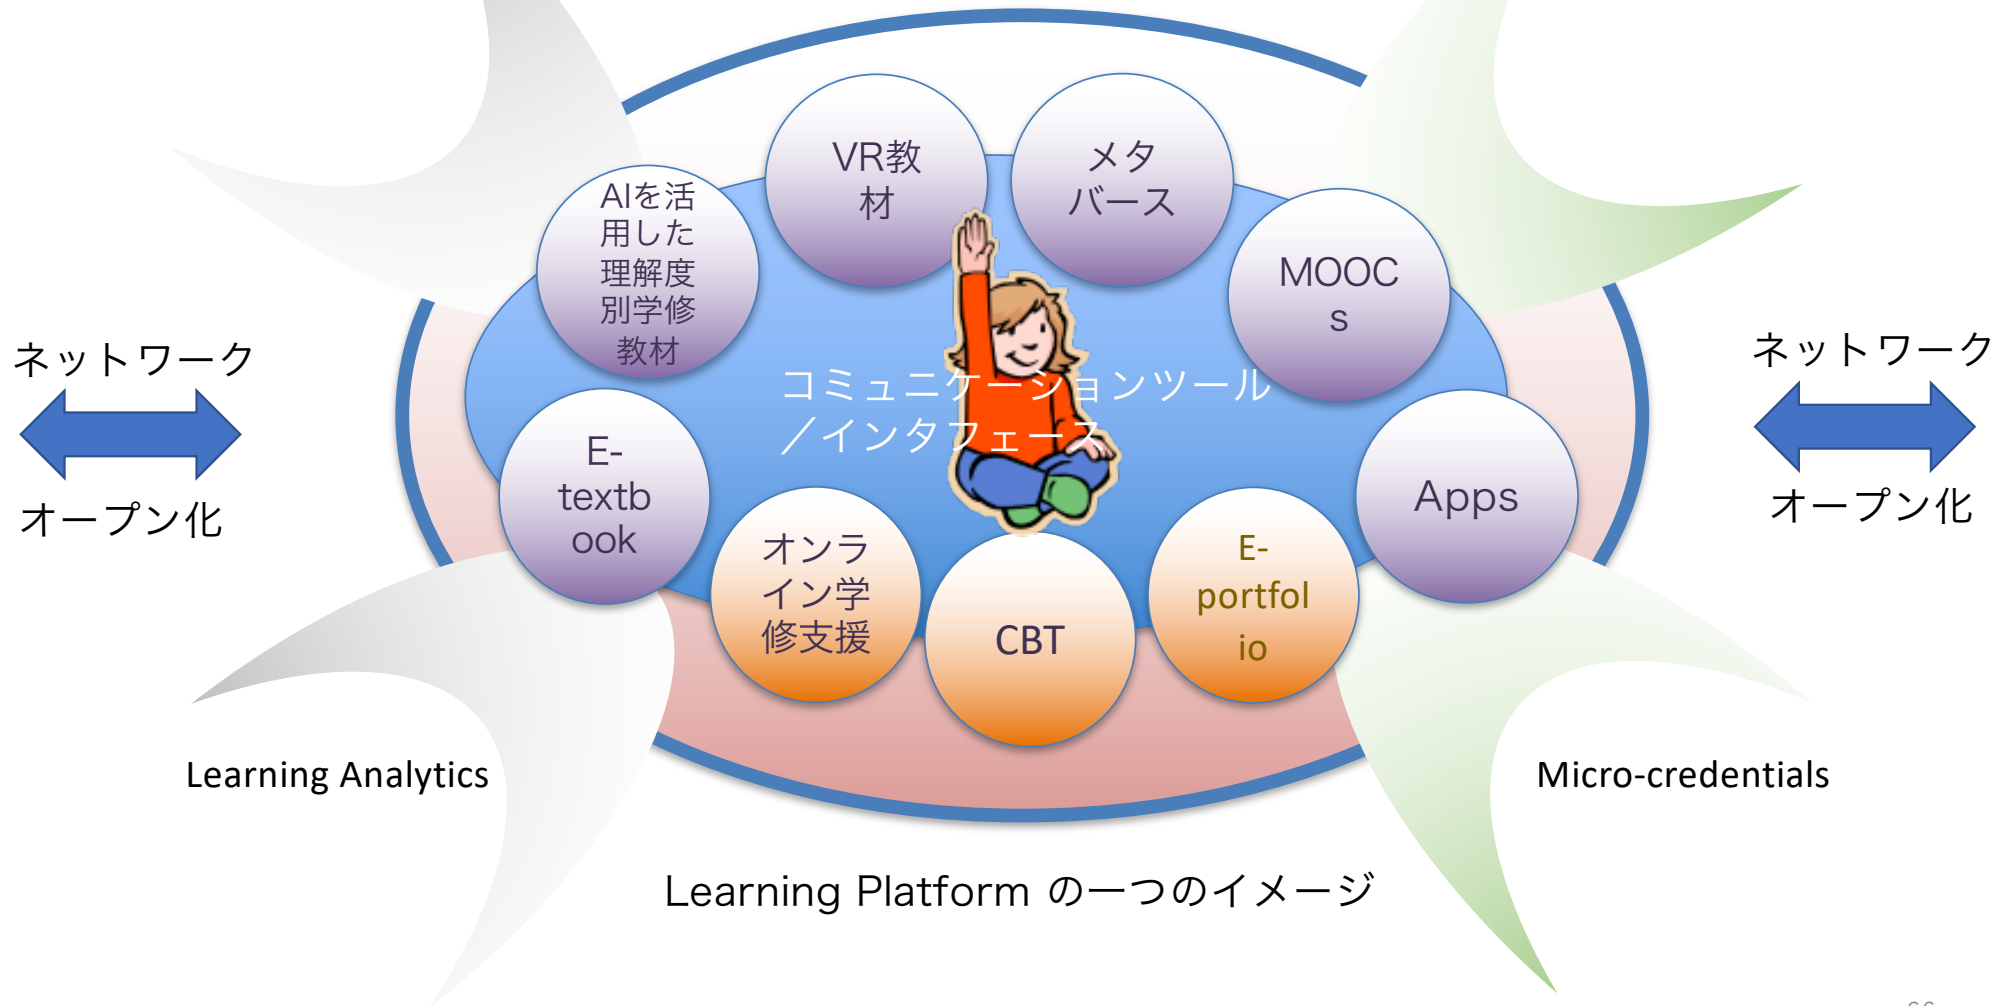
ネットワーク

オープン化

AIを活用した理解度別学修教材

VR教材

メタバース

MOOCs

コミュニケーションツール／インタフェース

E-textbook

Apps

オンライン学修支援

CBT

E-portfolio

ネットワーク

オープン化

Learning Analytics

Micro-credentials

Learning Platform の一つのイメージ